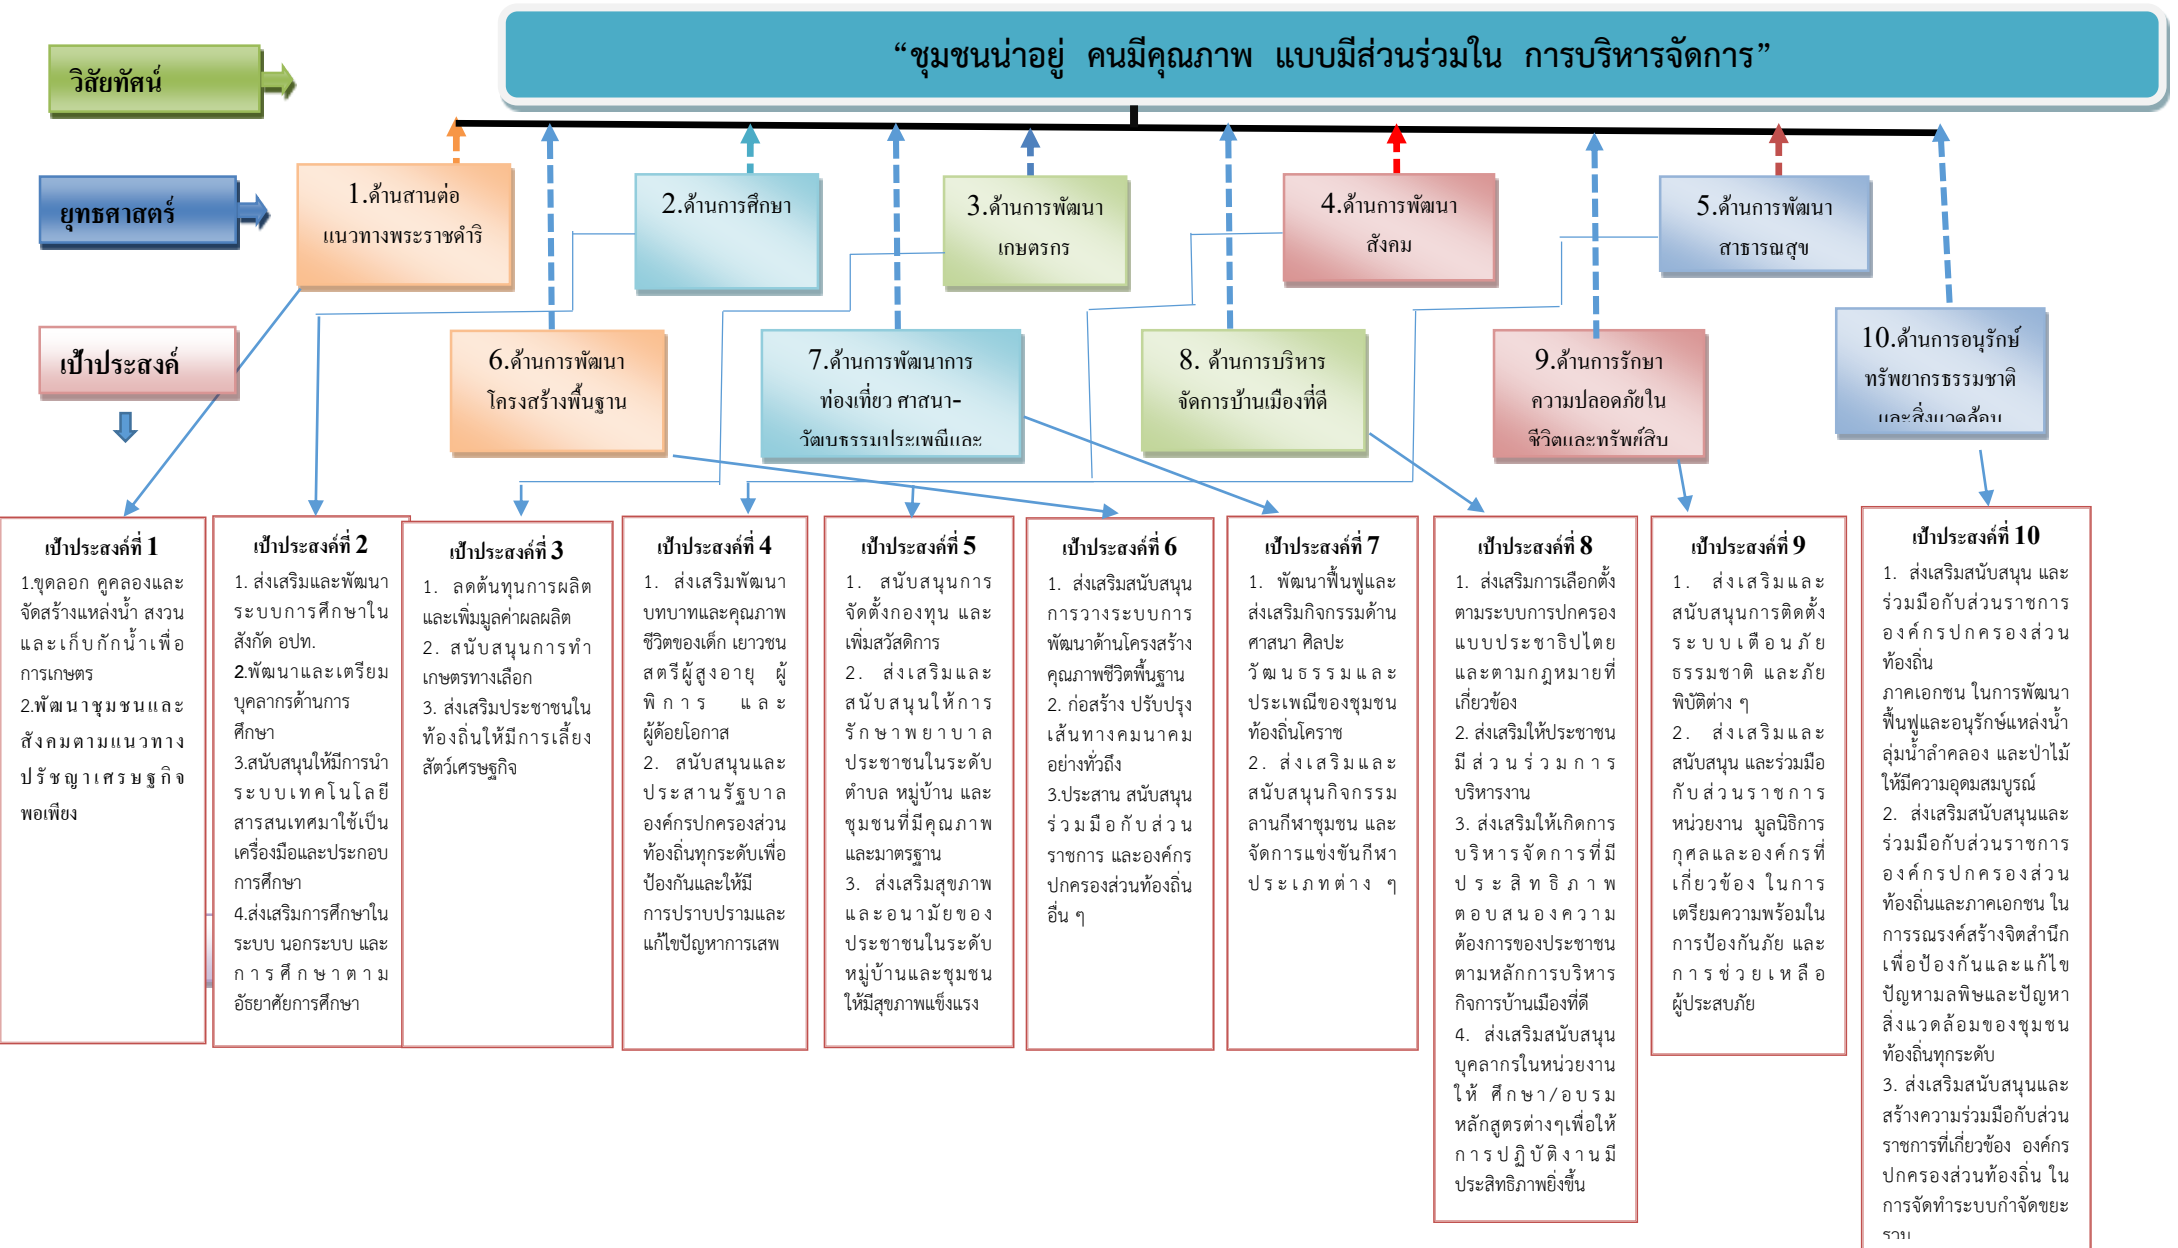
วิสัยทัศน์

"ชุมชนน่าอยู่ คนมีคุณภาพ แบบมีส่วนร่วมใน การบริหารจัดการ"

ยุทธศาสตร์

1.ด้านสานต่อแนวทางพระราชดำริ

2.ด้านการศึกษา

3.ด้านการพัฒนาเกษตรกร

4.ด้านการพัฒนาสังคม

5.ด้านการพัฒนาสาธารณสุข

เป้าประสงค์

6.ด้านการพัฒนาโครงสร้างพื้นฐาน

7.ด้านการพัฒนาการท่องเที่ยว ศาสนา-วัฒนธรรมประเพณีและ

8. ด้านการบริหารจัดการบ้านเมืองที่ดี

9.ด้านการรักษาความปลอดภัยในชีวิตและทรัพย์สิน

10.ด้านการอนุรักษ์ทรัพยากรธรรมชาติและสิ่งแวดล้อม

เป้าประสงค์ที่ 1
1.ขุดลอก คูคลองและจัดสร้างแหล่งน้ำ สงวนและเก็บกักน้ำเพื่อการเกษตร
2.พัฒนาชุมชนและสังคมตามแนวทางปรัชญาเศรษฐกิจพอเพียง

เป้าประสงค์ที่ 2
1. ส่งเสริมและพัฒนาระบบการศึกษาในสังกัด อปท.
2.พัฒนาและเตรียมบุคลากรด้านการศึกษา
3.สนับสนุนให้มีการนำระบบเทคโนโลยีสารสนเทศมาใช้เป็นเครื่องมือและประกอบการศึกษา
4.ส่งเสริมการศึกษาในระบบ นอกระบบ และการศึกษาตามอัธยาศัยการศึกษา

เป้าประสงค์ที่ 3
1. ลดต้นทุนการผลิตและเพิ่มมูลค่าผลผลิต
2. สนับสนุนการทำเกษตรทางเลือก
3. ส่งเสริมประชาชนในท้องถิ่นให้มีการเลี้ยงสัตว์เศรษฐกิจ

เป้าประสงค์ที่ 4
1. ส่งเสริมพัฒนาบทบาทและคุณภาพชีวิตของเด็ก เยาวชน สตรีผู้สูงอายุ ผู้พิการ และผู้ด้อยโอกาส
2. สนับสนุนและประสานรัฐบาลองค์กรปกครองส่วนท้องถิ่นทุกระดับเพื่อป้องกันและให้มีการปราบปรามและแก้ไขปัญหาการเสพ

เป้าประสงค์ที่ 5
1. สนับสนุนการจัดตั้งกองทุน และเพิ่มสวัสดิการ
2. ส่งเสริมและสนับสนุนให้การรักษาพยาบาลประชาชนในระดับตำบล หมู่บ้าน และชุมชนที่มีคุณภาพและมาตรฐาน
3. ส่งเสริมสุขภาพและอนามัยของประชาชนในระดับหมู่บ้านและชุมชนให้มีสุขภาพแข็งแรง

เป้าประสงค์ที่ 6
1. ส่งเสริมสนับสนุนการวางระบบการพัฒนาด้านโครงสร้างคุณภาพชีวิตพื้นฐาน
2. ก่อสร้าง ปรับปรุงเส้นทางคมนาคมอย่างทั่วถึง
3.ประสาน สนับสนุนร่วมมือกับส่วนราชการ และองค์กรปกครองส่วนท้องถิ่นอื่น ๆ

เป้าประสงค์ที่ 7
1. พัฒนาฟื้นฟูและส่งเสริมกิจกรรมด้านศาสนา ศิลปะวัฒนธรรมและประเพณีของชุมชนท้องถิ่นโคราช
2. ส่งเสริมและสนับสนุนกิจกรรมลานกีฬาชุมชน และจัดการแข่งขันกีฬาประเภทต่าง ๆ

เป้าประสงค์ที่ 8
1. ส่งเสริมการเลือกตั้งตามระบบการปกครองแบบประชาธิปไตยและตามกฎหมายที่เกี่ยวข้อง
2. ส่งเสริมให้ประชาชนมีส่วนร่วมการบริหารงาน
3. ส่งเสริมให้เกิดการบริหารจัดการที่มีประสิทธิภาพตอบสนองความต้องการของประชาชนตามหลักการบริหารกิจการบ้านเมืองที่ดี
4. ส่งเสริมสนับสนุนบุคลากรในหน่วยงานให้ ศึกษา/อบรมหลักสูตรต่างๆเพื่อให้การปฏิบัติงานมีประสิทธิภาพยิ่งขึ้น

เป้าประสงค์ที่ 9
1. ส่งเสริมและสนับสนุนการติดตั้งระบบเตือนภัยธรรมชาติ และภัยพิบัติต่าง ๆ
2. ส่งเสริมและสนับสนุน และร่วมมือกับส่วนราชการหน่วยงาน มูลนิธิการกุศลและองค์กรที่เกี่ยวข้อง ในการเตรียมความพร้อมในการป้องกันภัย และการช่วยเหลือผู้ประสบภัย

เป้าประสงค์ที่ 10
1. ส่งเสริมสนับสนุน และร่วมมือกับส่วนราชการองค์กรปกครองส่วนท้องถิ่น ภาคเอกชน ในการพัฒนาฟื้นฟูและอนุรักษ์แหล่งน้ำ ลุ่มน้ำลำคลอง และป่าไม้ให้มีความอุดมสมบูรณ์
2. ส่งเสริมสนับสนุนและร่วมมือกับส่วนราชการองค์กรปกครองส่วนท้องถิ่นและภาคเอกชน ในการรณรงค์สร้างจิตสำนึกเพื่อป้องกันและแก้ไขปัญหามลพิษและปัญหาสิ่งแวดล้อมของชุมชนท้องถิ่นทุกระดับ
3. ส่งเสริมสนับสนุนและสร้างความร่วมมือกับส่วนราชการที่เกี่ยวข้อง องค์กรปกครองส่วนท้องถิ่น ในการจัดทำระบบกำจัดขยะรวม